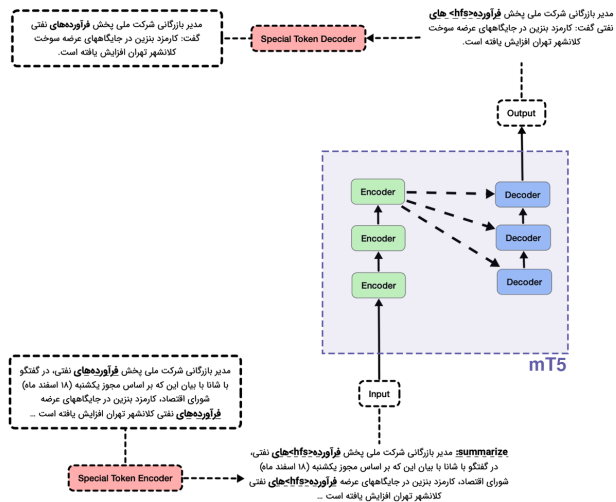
مدیر بازرگانی شرکت ملی پخش **فرآورده‌های** نفتی گفت: کارمزد بنزین در جایگاههای عرضه سوخت کلانشهر تهران افزایش یافته است.

Special Token Decoder

مدیر بازرگانی شرکت ملی پخش **فرآورده<hfs>های** نفتی گفت: کارمزد بنزین در جایگاههای عرضه سوخت کلانشهر تهران افزایش یافته است.

Output

Encoder

Encoder

Encoder

Decoder

Decoder

Decoder

mT5

Input

مدیر بازرگانی شرکت ملی پخش **فرآورده‌های** نفتی، در گفتگو با شانا با بیان این که بر اساس مجوز یکشنبه (۱۸ اسفند ماه) شورای اقتصاد، کارمزد بنزین در جایگاههای عرضه **فرآورده‌های** نفتی کلانشهر تهران افزایش یافته است ...

**summarize**: مدیر بازرگانی شرکت ملی پخش **فرآورده<hfs>های** نفتی، در گفتگو با شانا با بیان این که بر اساس مجوز یکشنبه (۱۸ اسفند ماه) شورای اقتصاد، کارمزد بنزین در جایگاههای عرضه **فرآورده<hfs>های** نفتی کلانشهر تهران افزایش یافته است ...

Special Token Encoder